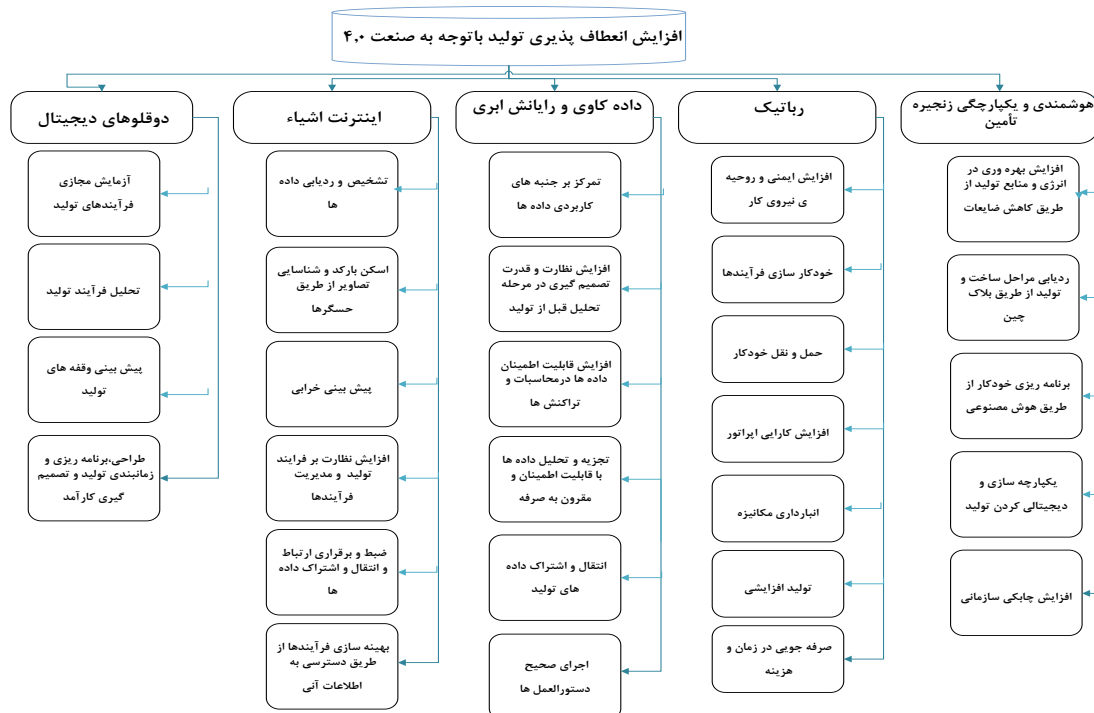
افزایش انعطاف پذیری تولید باتوجه به صنعت ۴.۰

هوشمندی و یکپارچگی زنجیره تأمین

افزایش بهره وری در انرژی و منابع تولید از طریق کاهش ضایعات

ردیابی مراحل ساخت و تولید از طریق بلاک چین

برنامه ریزی خودکار از طریق هوش مصنوعی

یکپارچه سازی و دیجیتالی کردن تولید

افزایش چابکی سازمانی

رباتیک

افزایش ایمنی و روحیه ی نیروی کار

خودکار سازی فرآیندها

حمل و نقل خودکار

افزایش کارایی اپراتور

انبارداری مکانیزه

تولید افزایشی

صرفه جویی در زمان و هزینه

داده کاوی و رایانش ابری

تمرکز بر جنبه های کاربردی داده ها

افزایش نظارت و قدرت تصمیم گیری در مرحله تحلیل قبل از تولید

افزایش قابلیت اطمینان داده ها درمحاسبات و تراکنش ها

تجزیه و تحلیل داده ها با قابلیت اطمینان و مقرون به صرفه

انتقال و اشتراک داده های تولید

اجرای صحیح دستورالعمل ها

اینترنت اشیاء

تشخیص و ردیابی داده ها

اسکن بارکد و شناسایی تصاویر از طریق حسگرها

پیش بینی خرابی

افزایش نظارت بر فرایند تولید و مدیریت فرآیندها

ضبط و برقراری ارتباط و انتقال و اشتراک داده ها

بهینه سازی فرآیندها از طریق دسترسی به اطلاعات آنی

دوقلوهای دیجیتال

آزمایش مجازی فرآیندهای تولید

تحلیل فرآیند تولید

پیش بینی وقفه های تولید

طراحی،برنامه ریزی و زمانبندی تولید و تصمیم گیری کارآمد